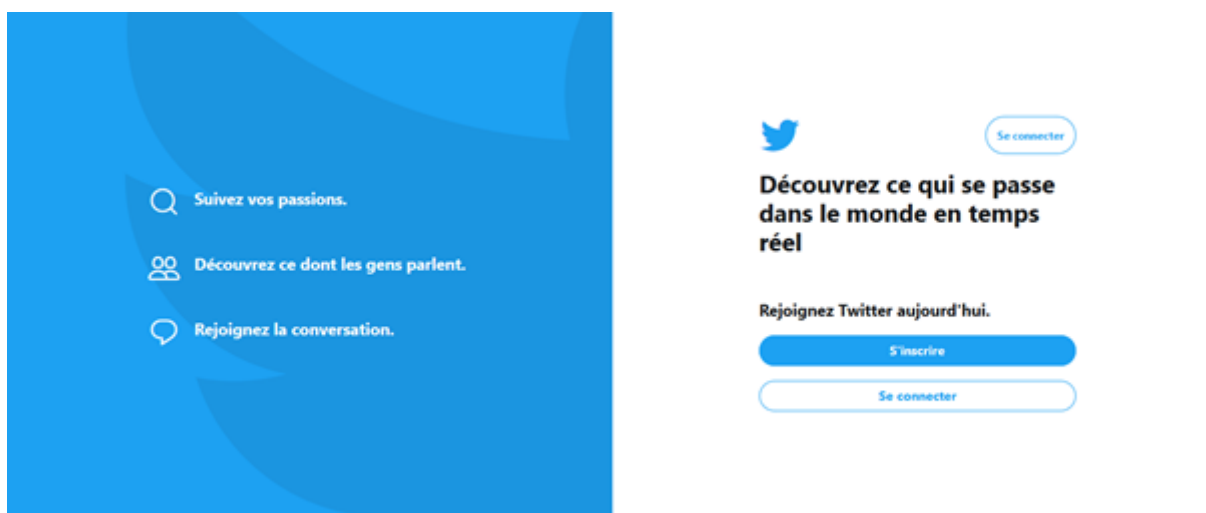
Suivez vos passions.

Découvrez ce dont les gens parlent.

Rejoignez la conversation.

Se connecter

Découvrez ce qui se passe dans le monde en temps réel

Rejoignez Twitter aujourd'hui.

S'inscrire

Se connecter